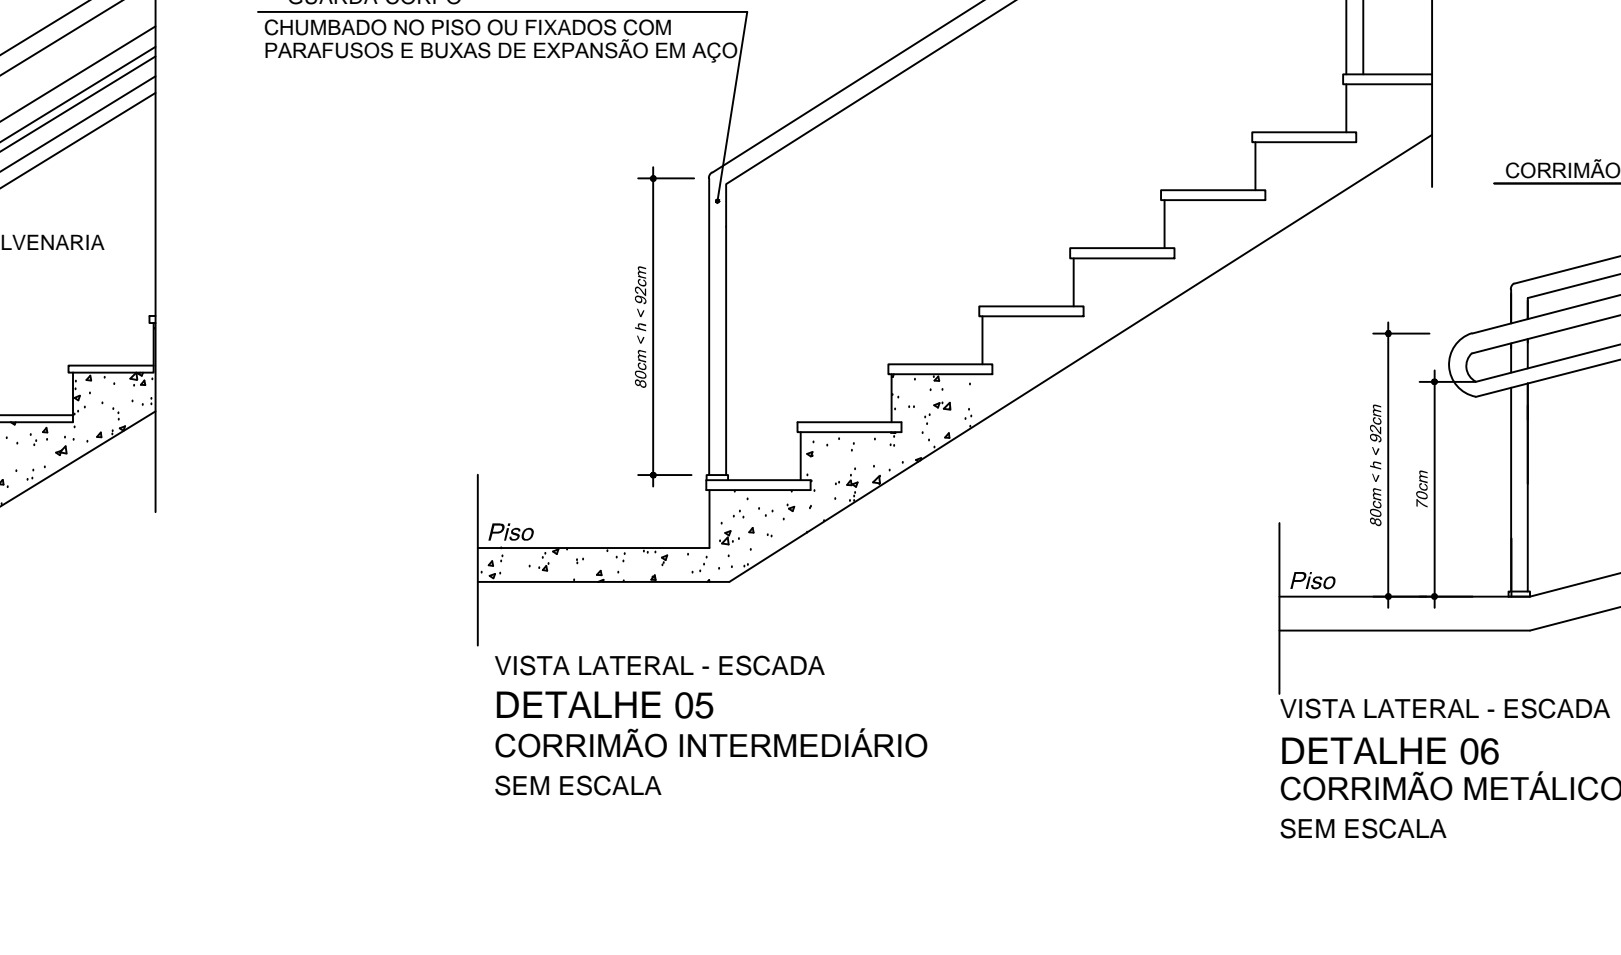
CHUMBADO NO PISO OU FIXADOS COM PARAFUSOS E BUXAS DE EXPANSÃO EM AÇO

LVENARIA

80cm < h < 92cm

Piso

VISTA LATERAL - ESCADA
DETALHE 05
CORRIMÃO INTERMEDIÁRIO
SEM ESCALA

CORRIMÃO

80cm < h < 92cm

70cm

Piso

VISTA LATERAL - ESCADA
DETALHE 06
CORRIMÃO METÁLICO
SEM ESCALA